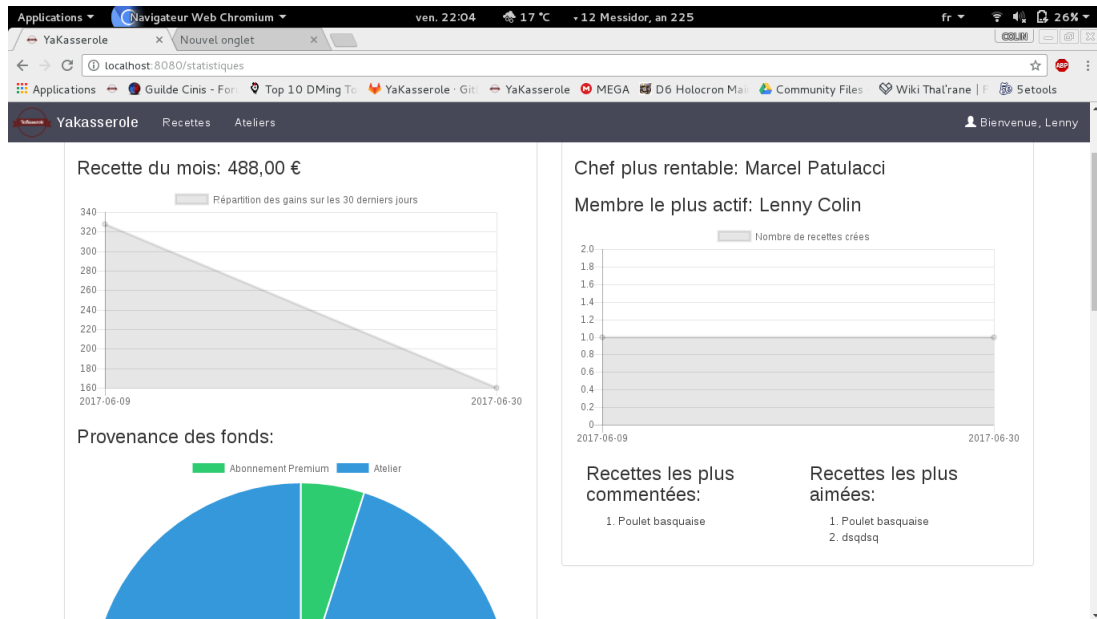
Applications ▾ Navigateur Web Chromium ▾ ven. 22:04 17 °C ▾12 Messidor, an 225 fr ▾ 26% ▾

YaKasserole × Nouvel onglet ×

COLIN

localhost:8080/statistiques

Applications Guilde Cinis - For Top 10 DMing To YaKasserole · Git YaKasserole MEGA D6 Holocron Ma Community Files Wiki Thal'rane | Setools

Yakasserole Recettes Ateliers Bienvenue, Lenny

Recette du mois: 488,00 €

Répartition des gains sur les 30 derniers jours

340
320
300
280
260
240
220
200
180
160
2017-06-09 2017-06-30

Provenance des fonds:

Abonnement Premium Atelier

Chef plus rentable: Marcel Patulacci

Membre le plus actif: Lenny Colin

Nombre de recettes crées

2.0
1.8
1.6
1.4
1.2
1.0
0.8
0.6
0.4
0.2
0
2017-06-09 2017-06-30

Recettes les plus commentées:

1. Poulet basquaise

Recettes les plus aimées:

1. Poulet basquaise
2. dsqdsq